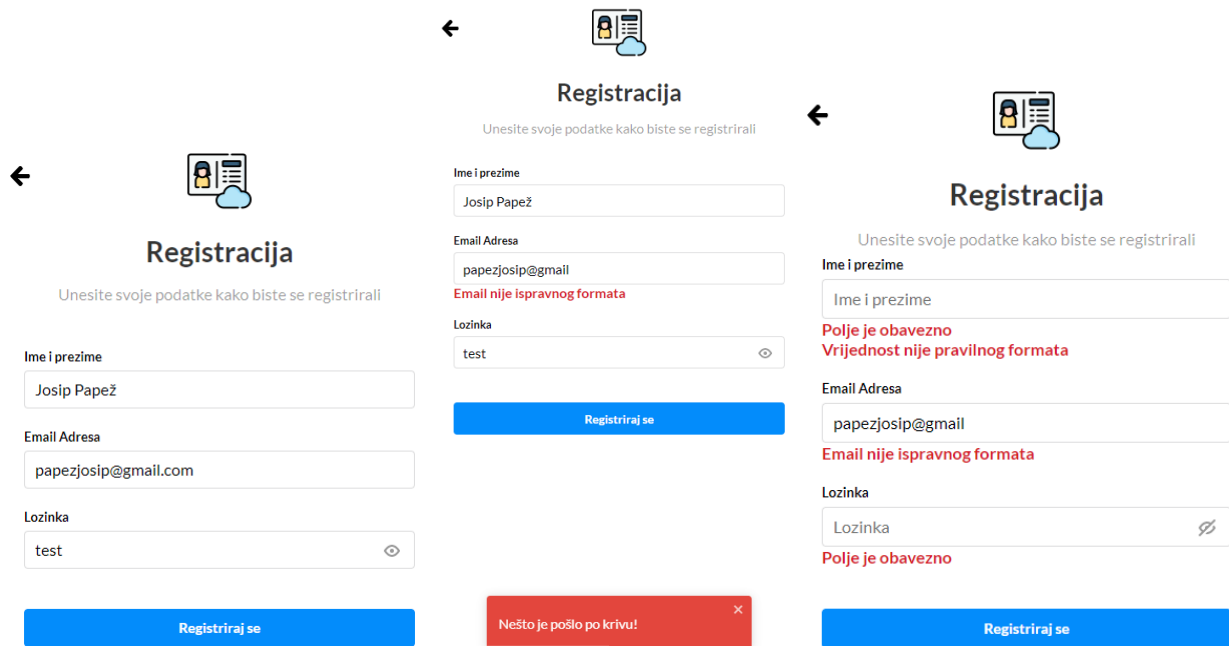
Registracija

Unesite svoje podatke kako biste se registrirali

Ime i prezime

Josip Papež

Email Adresa

papezjosip@gmail.com

Lozinka

test

Registriraj se

Registracija

Unesite svoje podatke kako biste se registrirali

Ime i prezime

Josip Papež

Email Adresa

papezjosip@gmail

Email nije ispravnog formata

Lozinka

test

Registriraj se

Nešto je pošlo po krivu!

Registracija

Unesite svoje podatke kako biste se registrirali

Ime i prezime

Ime i prezime

Polje je obavezno

Vrijednost nije pravilnog formata

Email Adresa

papezjosip@gmail

Email nije ispravnog formata

Lozinka

Lozinka

Polje je obavezno

Registriraj se